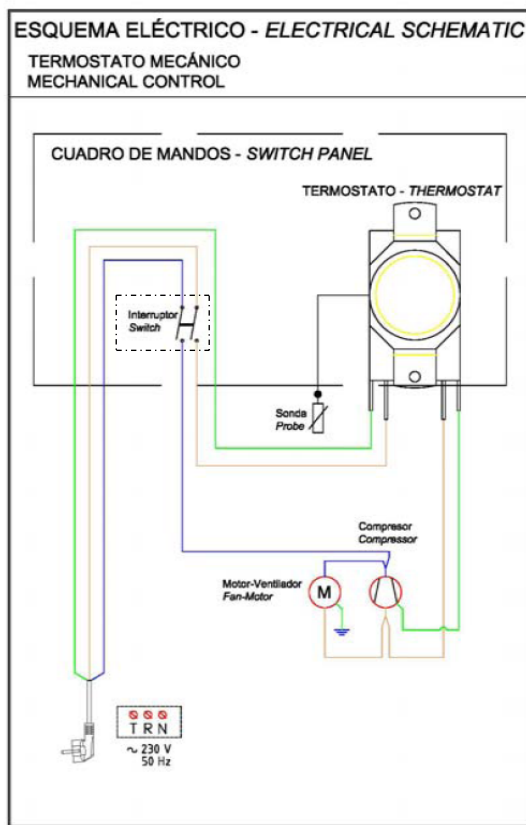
ESQUEMA ELÉCTRICO - *ELECTRICAL SCHEMATIC*
TERMOSTATO MECÁNICO
MECHANICAL CONTROL

CUADRO DE MANDOS - *SWITCH PANEL*

TERMOSTATO - *THERMOSTAT*

Interruptor
*Switch*

Sonda
*Probe*

Compresor
*Compressor*

Motor-Ventilador
*Fan-Motor*

M

T R N

~ 230 V
50 Hz